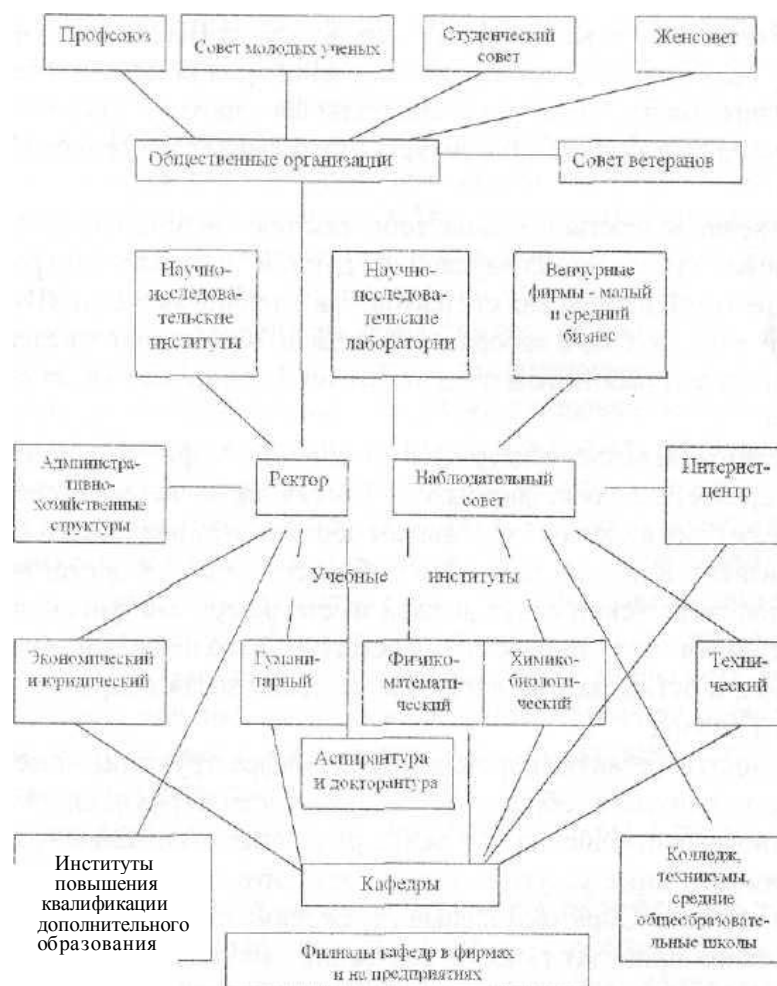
Профсоюз

Совет молодых ученых

Студенческий совет

Женсовет

Общественные организации

Совет ветеранов

Научно-исследовательские институты

Научно-исследовательские лаборатории

Венчурные фирмы - малый и средний бизнес

Административно-хозяйственные структуры

Ректор

Наблюдательный совет

Интернет-центр

Учебные институты

Экономический и юридический

Гуманитарный

Физико-математический

Химико-биологический

Технический

Аспирантура и докторантура

Институты повышения квалификации дополнительного образования

Кафедры

Колледж, техникумы, средние общеобразовательные школы

Филиалы кафедр в фирмах и на предприятиях